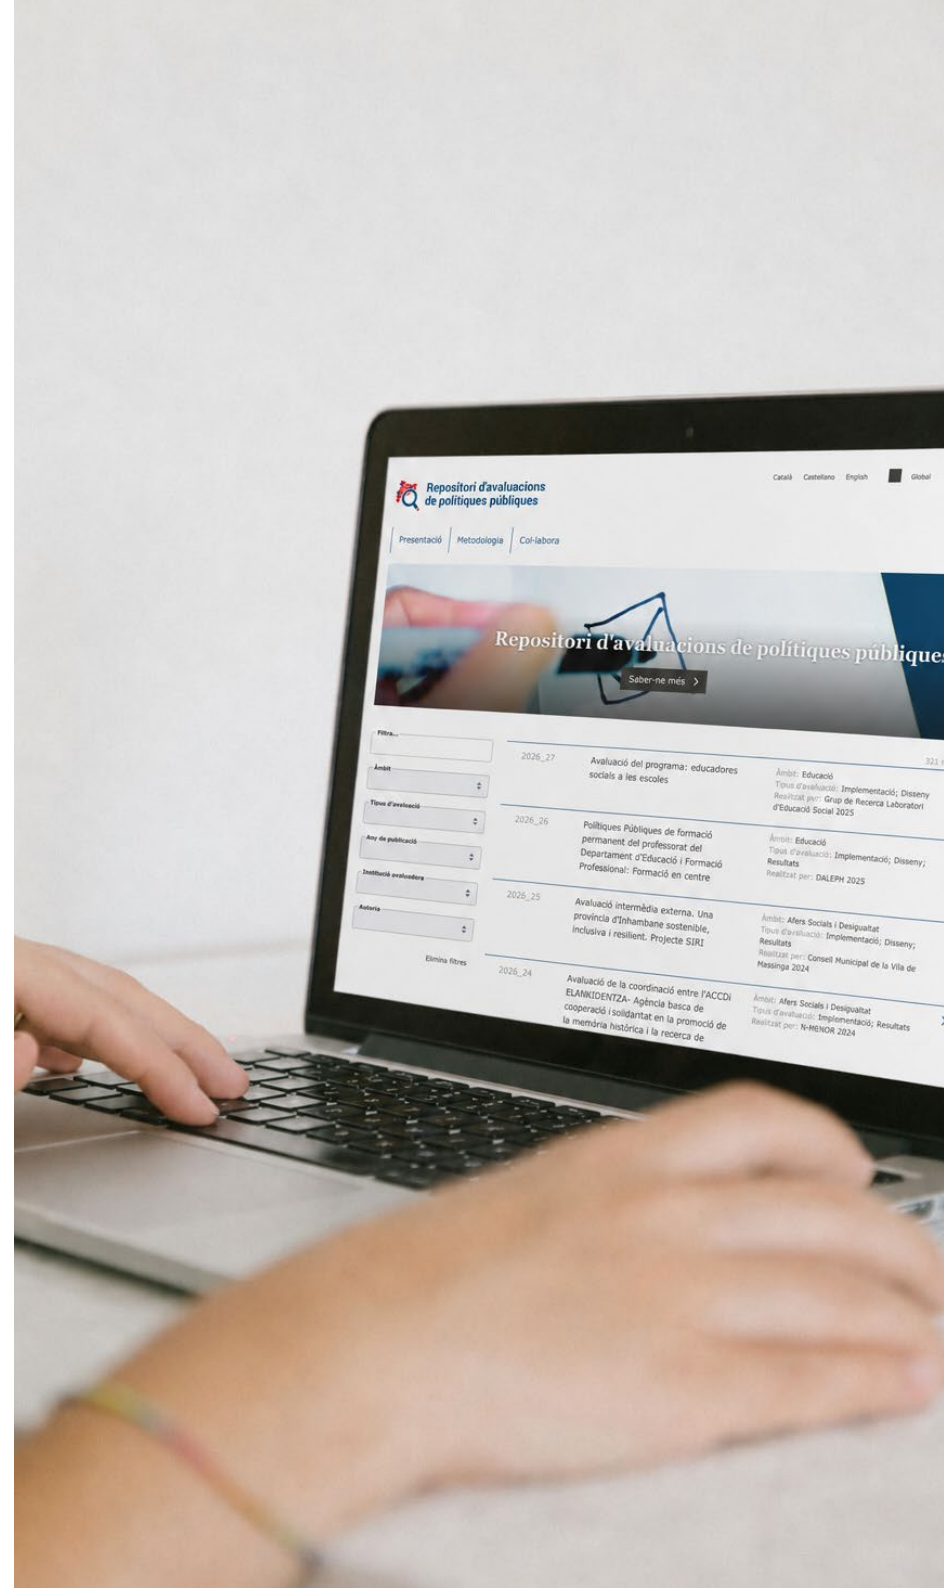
Repositori d'avaluacions de polítiques públiques

Català Castellano English Global

Presentació | Metodologia | Col·labora

Repositori d'avaluacions de polítiques públiques

Saber-ne més >

Filtra...

Àmbit

Tipus d'avaluació

Any de publicació

Institució avaluadora

Autoria

Elimina filtres

321 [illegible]

2026_27
Avaluació del programa: educadores socials a les escoles
Àmbit: Educació
Tipus d'avaluació: Implementació; Disseny
Realitzat per: Grup de Recerca Laboratori d'Educació Social 2025

2026_26
Polítiques Públiques de formació permanent del professorat del Departament d'Educació i Formació Professional: Formació en centre
Àmbit: Educació
Tipus d'avaluació: Implementació; Disseny; Resultats
Realitzat per: DALEPH 2025

2026_25
Avaluació intermèdia externa. Una província d'Inhambane sostenible, inclusiva i resilient. Projecte SIRI
Àmbit: Afers Socials i Desigualtat
Tipus d'avaluació: Implementació; Disseny; Resultats
Realitzat per: Consell Municipal de la Vila de Massinga 2024

2026_24
Avaluació de la coordinació entre l'ACCD i ELANKIDENTZA- Agència basca de cooperació i solidaritat en la promoció de la memòria històrica i la recerca de
Àmbit: Afers Socials i Desigualtat
Tipus d'avaluació: Implementació; Resultats
Realitzat per: N-MENOR 2024